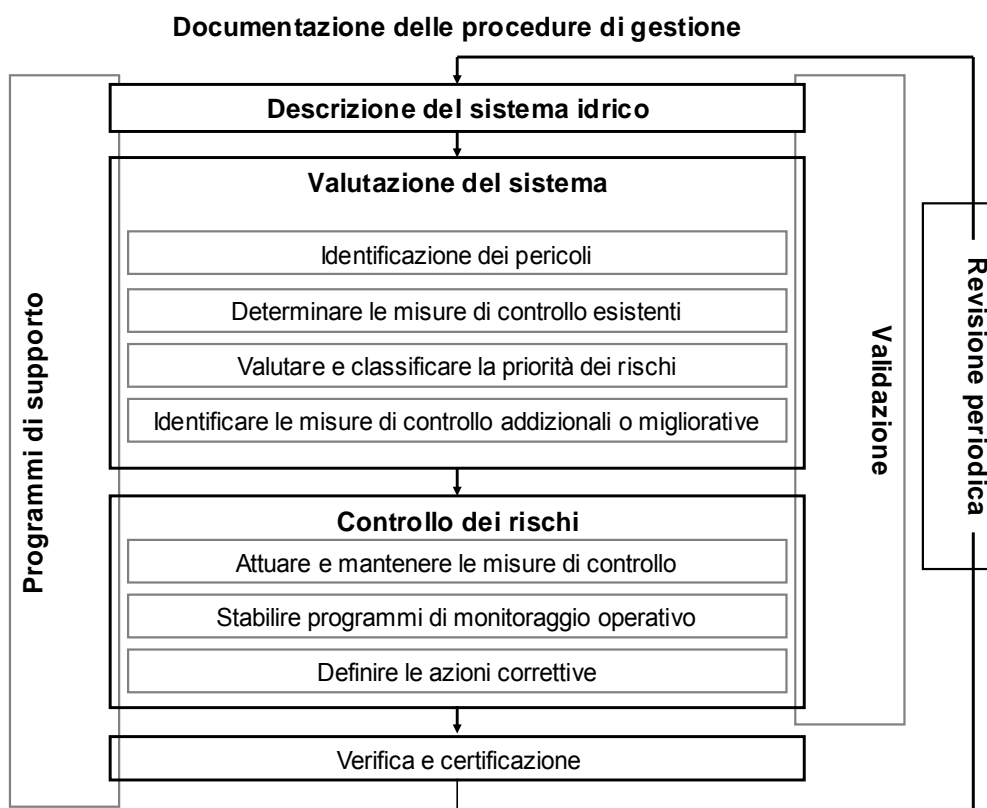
Documentazione delle procedure di gestione

Programmi di supporto

Descrizione del sistema idrico

Valutazione del sistema

Identificazione dei pericoli

Determinare le misure di controllo esistenti

Valutare e classificare la priorità dei rischi

Identificare le misure di controllo addizionali o migliorative

Controllo dei rischi

Attuare e mantenere le misure di controllo

Stabilire programmi di monitoraggio operativo

Definire le azioni correttive

Verifica e certificazione

Validazione

Revisione periodica